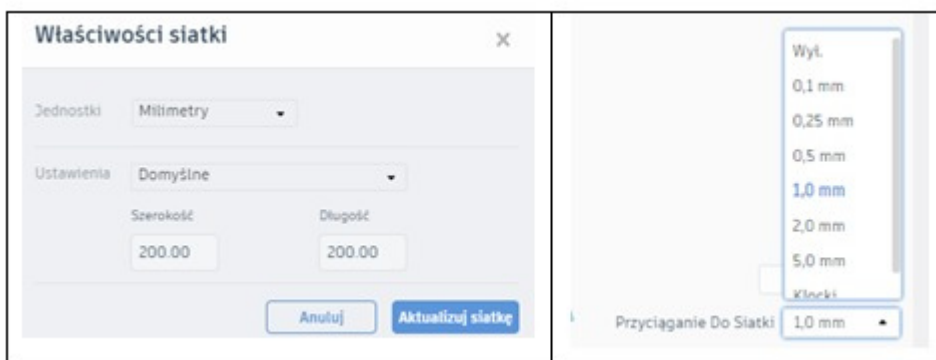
Właściwości siatki
×

Jednostki Milimetry

Ustawienia Domyślne

Szerokość
200.00

Długość
200.00

Anuluj
Aktualizuj siatkę

Wył.
0,1 mm
0,25 mm
0,5 mm
1,0 mm
2,0 mm
5,0 mm
Klocki

Przyciąganie Do Siatki 1,0 mm